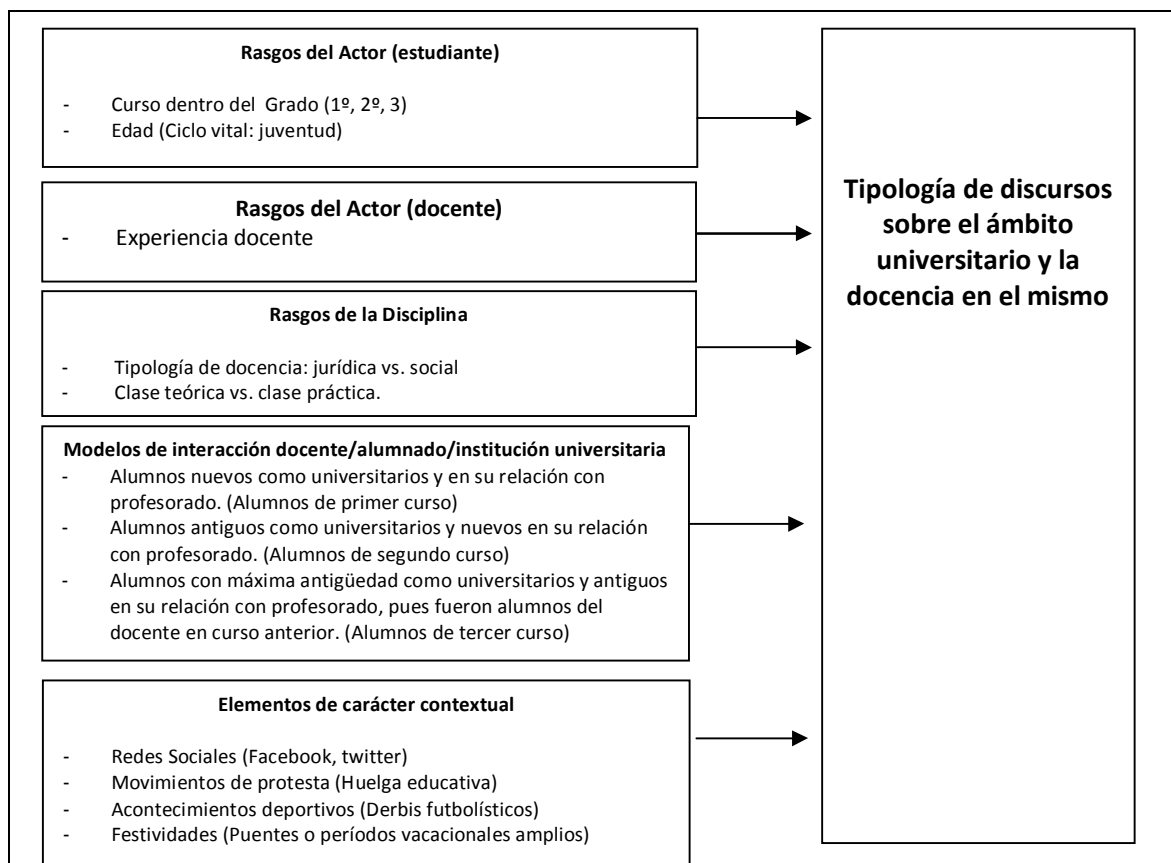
**Rasgos del Actor (estudiante)**

- Curso dentro del Grado (1º, 2º, 3)
- Edad (Ciclo vital: juventud)

**Rasgos del Actor (docente)**
- Experiencia docente

**Rasgos de la Disciplina**

- Tipología de docencia: jurídica vs. social
- Clase teórica vs. clase práctica.

**Modelos de interacción docente/alumnado/institución universitaria**
- Alumnos nuevos como universitarios y en su relación con profesorado. (Alumnos de primer curso)
- Alumnos antiguos como universitarios y nuevos en su relación con profesorado. (Alumnos de segundo curso)
- Alumnos con máxima antigüedad como universitarios y antiguos en su relación con profesorado, pues fueron alumnos del docente en curso anterior. (Alumnos de tercer curso)

**Elementos de carácter contextual**

- Redes Sociales (Facebook, twitter)
- Movimientos de protesta (Huelga educativa)
- Acontecimientos deportivos (Derbis futbolísticos)
- Festividades (Puentes o períodos vacacionales amplios)

**Tipología de discursos sobre el ámbito universitario y la docencia en el mismo**